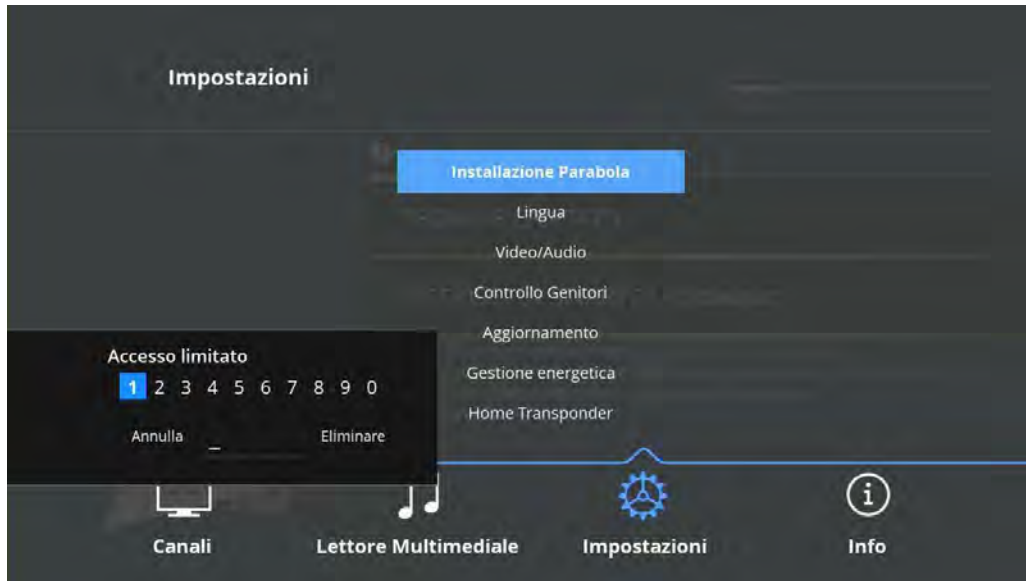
Impostazioni

Installazione Parabola
Lingua
Video/Audio
Controllo Genitori
Aggiornamento
Gestione energetica
Home Transponder

Accesso limitato
1 2 3 4 5 6 7 8 9 0
Annulla _ Eliminare

Canali
Lettore Multimediale
Impostazioni
Info